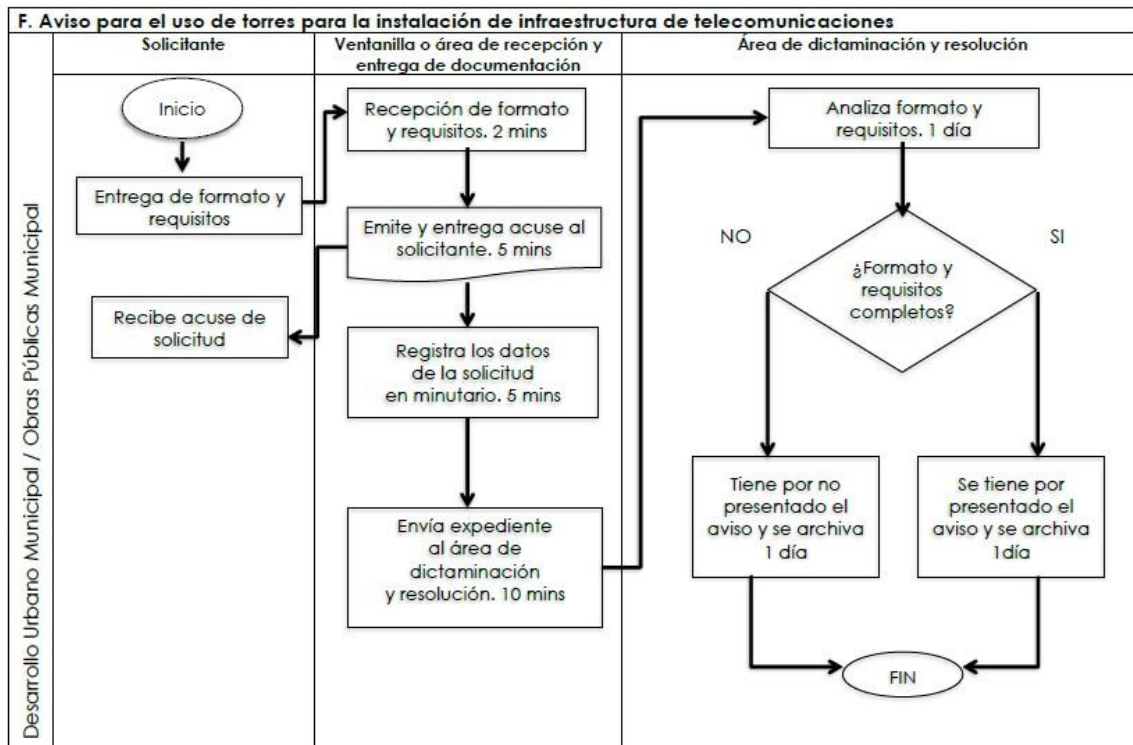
F. Aviso para el uso de torres para la instalación de infraestructura de telecomunicaciones

Desarrollo Urbano Municipal / Obras Públicas Municipal

Solicitante

Ventanilla o área de recepción y entrega de documentación

Área de dictaminación y resolución

Inicio

Entrega de formato y requisitos

Recibe acuse de solicitud

Recepción de formato y requisitos. 2 mins

Emite y entrega acuse al solicitante. 5 mins

Registra los datos de la solicitud en minutario. 5 mins

Envía expediente al área de dictaminación y resolución. 10 mins

Analiza formato y requisitos. 1 día

NO

SI

¿Formato y requisitos completos?

Tiene por no presentado el aviso y se archiva 1 día

Se tiene por presentado el aviso y se archiva 1día

FIN